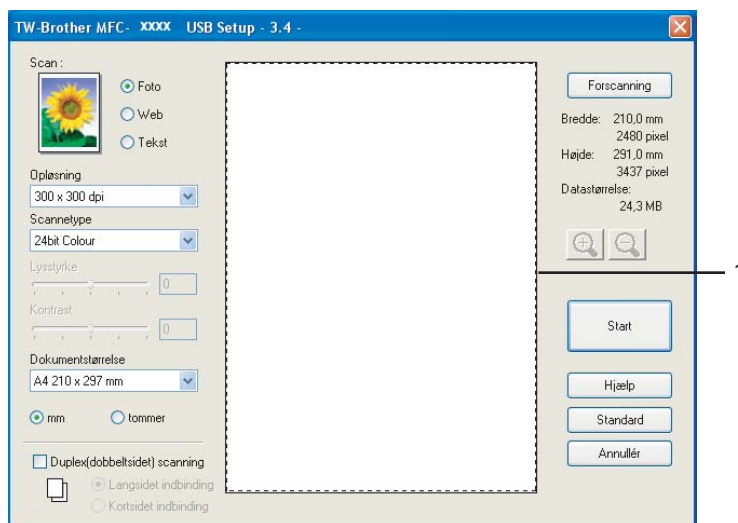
TW-Brother MFC- XXXX USB Setup - 3.4 -

Scan :

Foto

Web

Tekst

Opløsning

300 x 300 dpi

Scannetype

24bit Colour

Lysstyrke

0

Kontrast

0

Dokumentstørrelse

A4 210 x 297 mm

mm

tommer

Duplex(dobbeltsidet) scanning

Langsidet indbinding

Kortsidet indbinding

Forscanning

Bredde: 210,0 mm 2480 pixel

Højde: 291,0 mm 3437 pixel

Datastørrelse: 24,3 MB

Start

Hjælp

Standard

Annullér

1